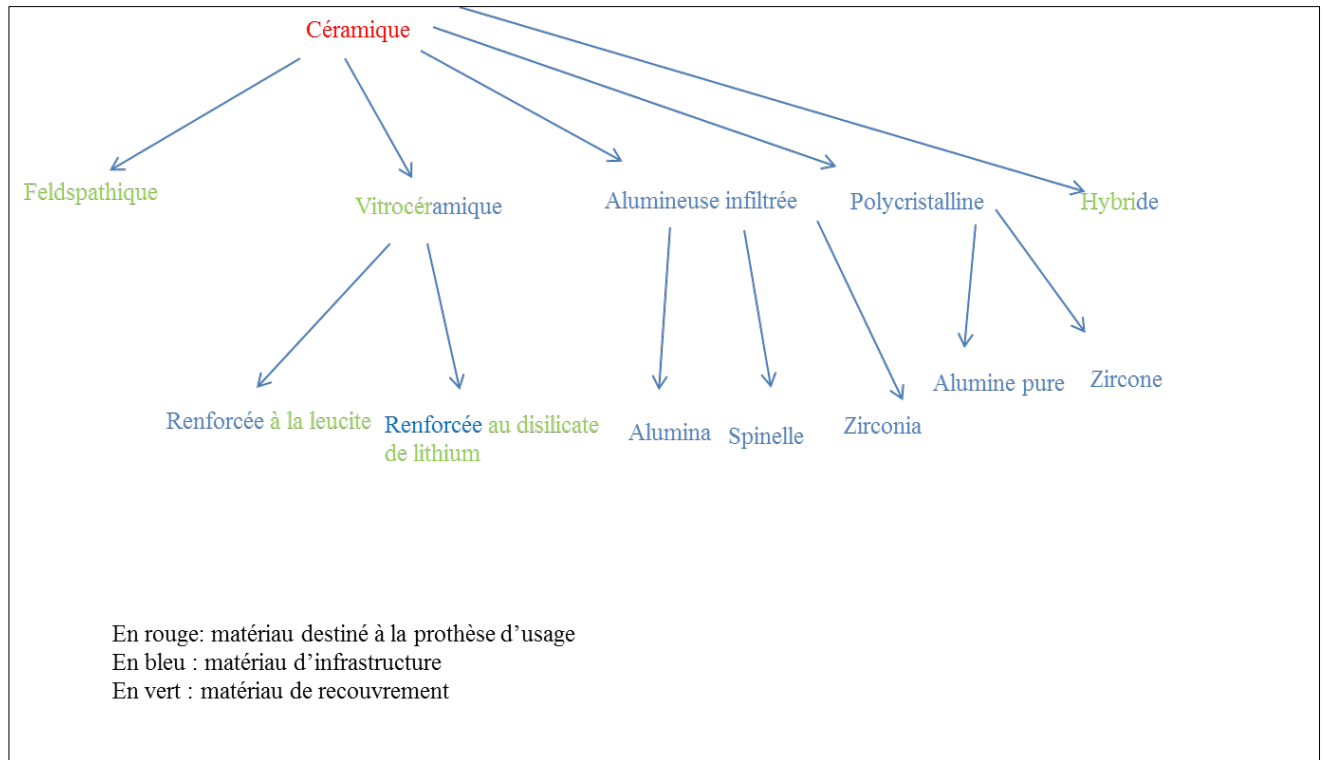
Céramique

Feldspathique

Vitrocéramique

Alumineuse infiltrée

Polycristalline

Hybride

Renforcée à la leucite

Renforcée au disilicate de lithium

Alumina

Spinelle

Zirconia

Alumine pure

Zircone

En rouge: matériau destiné à la prothèse d'usage
En bleu : matériau d'infrastructure
En vert : matériau de recouvrement